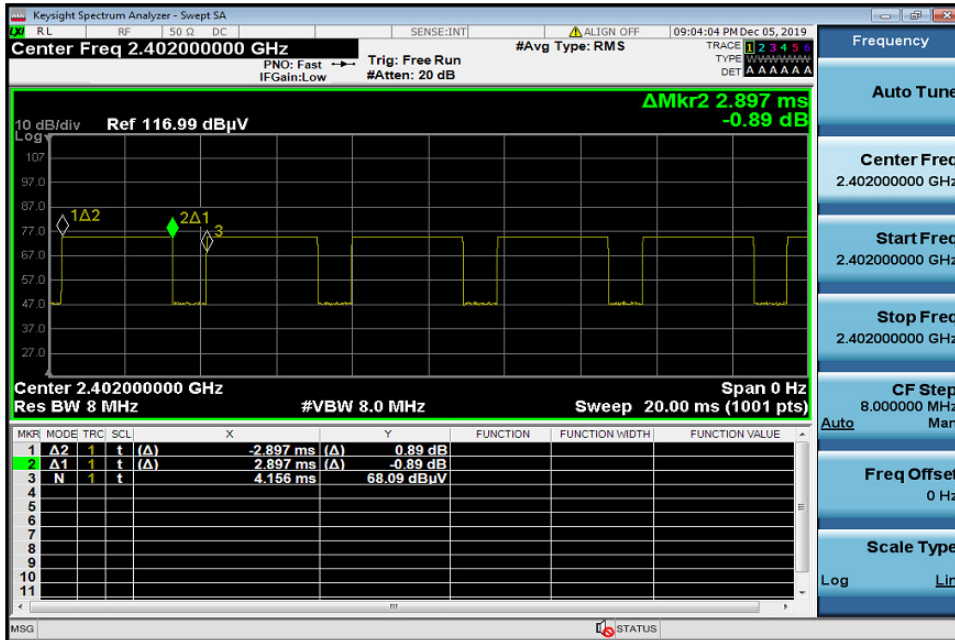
Keysight Spectrum Analyzer - Swept SA

RL | RF | 50 Ω | DC | SENSE:INT | ALIGN OFF | 09:04:04 PM Dec 05, 2019

Center Freq 2.402000000 GHz

PNO: Fast
IFGain:Low

Trig: Free Run
#Atten: 20 dB

#Avg Type: RMS

TRACE 1 2 3 4 5 6
TYPE WWWWWW
DET A A A A A A

ΔMkr2 2.897 ms
-0.89 dB

10 dB/div Ref 116.99 dBµV
Log

107
97.0
87.0
77.0
67.0
57.0
47.0
37.0
27.0

1Δ2
2Δ1
3

Center 2.402000000 GHz
Res BW 8 MHz
#VBW 8.0 MHz
Span 0 Hz
Sweep 20.00 ms (1001 pts)

| MKR | MODE | TRC | SCL | X | | Y | FUNCTION | FUNCTION WIDTH | FUNCTION VALUE |
|---|---|---|---|---|---|---|---|---|---|
| 1 | Δ2 | 1 | t | (Δ) | -2.897 ms | (Δ) 0.89 dB | | | |
| 2 | Δ1 | 1 | t | (Δ) | 2.897 ms | (Δ) -0.89 dB | | | |
| 3 | N | 1 | t | | 4.156 ms | 68.09 dBµV | | | |
| 4 | | | | | | | | | |
| 5 | | | | | | | | | |
| 6 | | | | | | | | | |
| 7 | | | | | | | | | |
| 8 | | | | | | | | | |
| 9 | | | | | | | | | |
| 10 | | | | | | | | | |
| 11 | | | | | | | | | |

MSG
STATUS

Frequency
Auto Tune
Center Freq
2.402000000 GHz
Start Freq
2.402000000 GHz
Stop Freq
2.402000000 GHz
CF Step
8.000000 MHz
Auto Man
Freq Offset
0 Hz
Scale Type
Log Lin